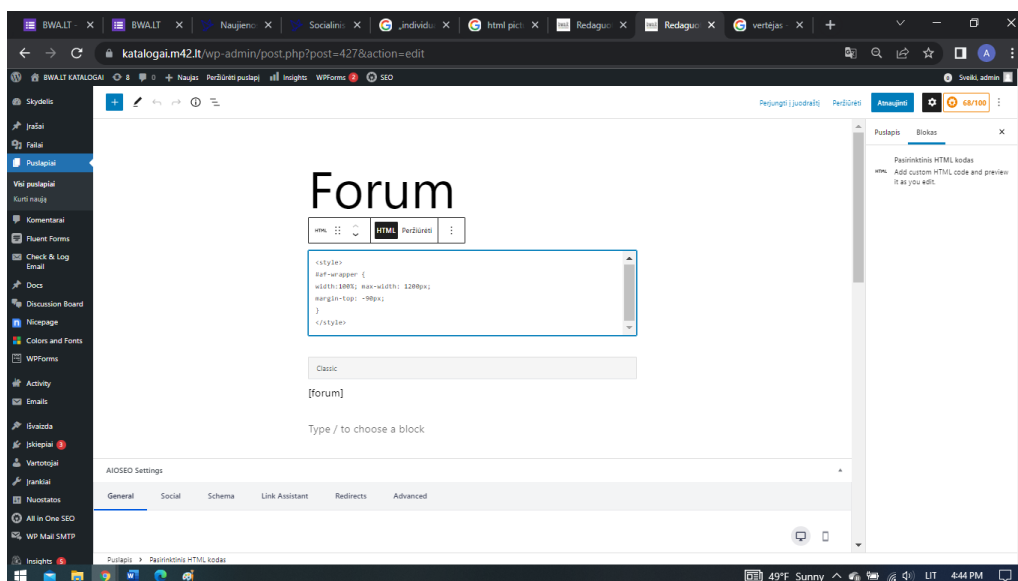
BWA.LT - ×
BWA.LT ×
Naujieno ×
Socialinis ×
„individu ×
html pictu ×
Redaguo ×
Redaguo ×
vertėjas ×
+

katalogai.m42.lt/wp-admin/post.php?post=427&action=edit

BWA.LT KATALOGAI 8 0 + Naujas Peržiūrėti puslapį Insights WPForms 2 SEO
Sveiki, admin

Skydelis
Įrašai
Failai
Puslapiai
Visi puslapiai
Kurti naują
Komentarai
Fluent Forms
Check & Log Email
Docs
Discussion Board
Nicepage
Colors and Fonts
WPForms
Activity
Emails
Išvaizda
Įskiepiai 3
Vartotojai
Įrankiai
Nuostatos
All in One SEO
WP Mail SMTP
Insights 5

Perjungti į juodraštį Peržiūrėti Atnaujinti 68/100

Puslapis Blokas ×

Pasirinktinis HTML kodas
Add custom HTML code and preview it as you edit.

Forum

HTML Peržiūrėti

<style>
#af-wrapper {
width:100%; max-width: 1200px;
margin-top: -90px;
}
</style>

Classic

[forum]

Type / to choose a block

AIOSEO Settings

General Social Schema Link Assistant Redirects Advanced

Puslapis › Pasirinktinis HTML kodas

49°F Sunny LIT 4:44 PM